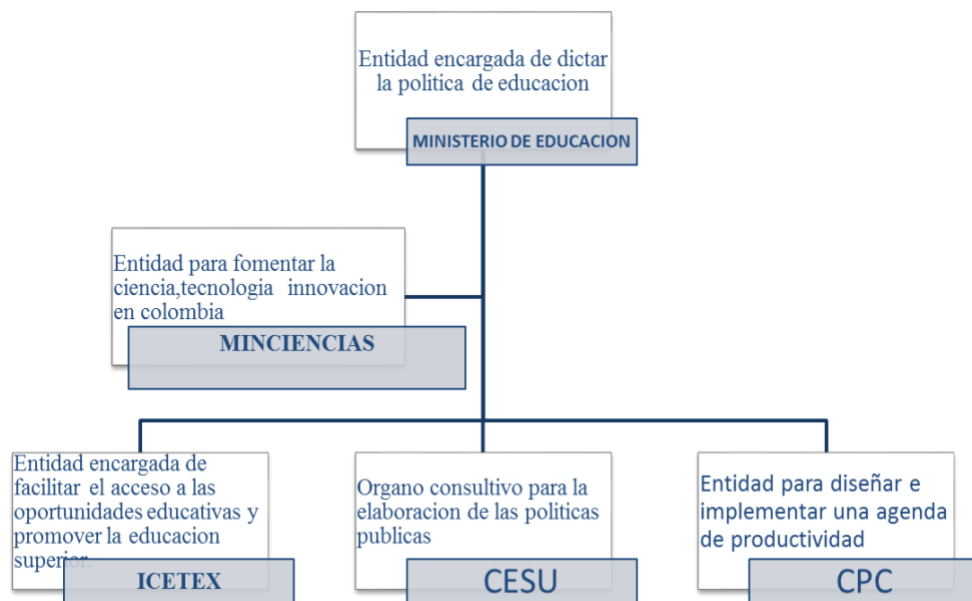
Entidad encargada de dictar la politica de educacion

MINISTERIO DE EDUCACION

Entidad para fomentar la ciencia,tecnologia innovacion en colombia

MINCIENCIAS

Entidad encargada de facilitar el acceso a las oportunidades educativas y promover la educacion superior.

ICETEX

Organo consultivo para la elaboracion de las politicas publicas

CESU

Entidad para diseñar e implementar una agenda de productividad

CPC